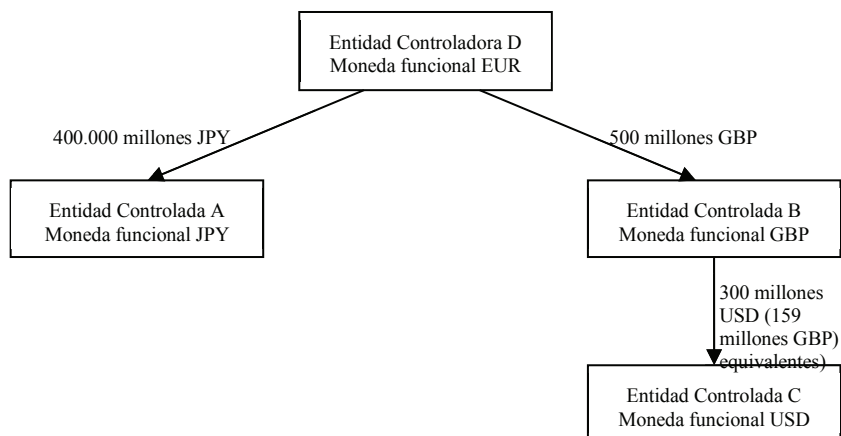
Entidad Controladora D
Moneda funcional EUR

400.000 millones JPY

500 millones GBP

Entidad Controlada A
Moneda funcional JPY

Entidad Controlada B
Moneda funcional GBP

300 millones USD (159 millones GBP) equivalentes)

Entidad Controlada C
Moneda funcional USD